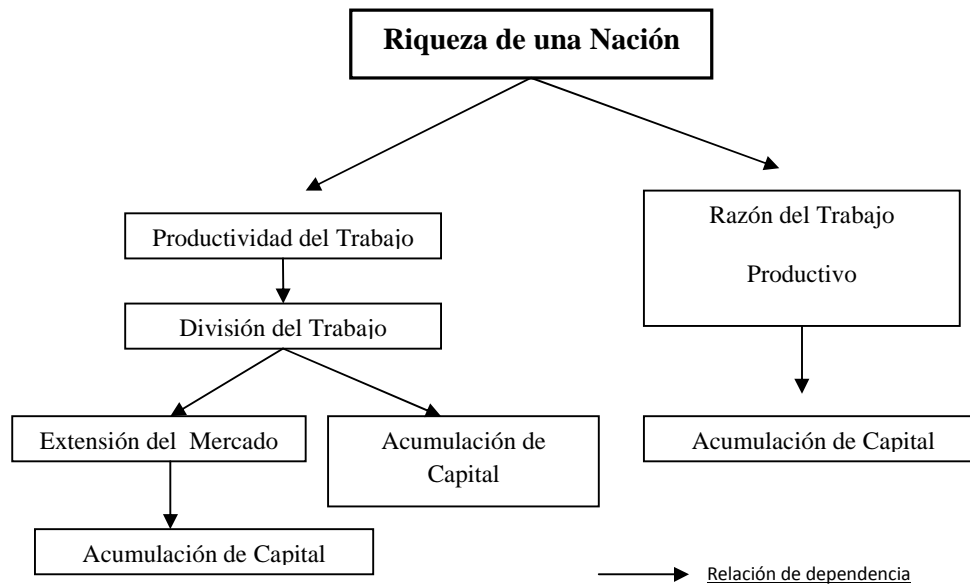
Riqueza de una Nación

Productividad del Trabajo

División del Trabajo

Extensión del Mercado

Acumulación de Capital

Acumulación de Capital

Razón del Trabajo Productivo

Acumulación de Capital

Relación de dependencia